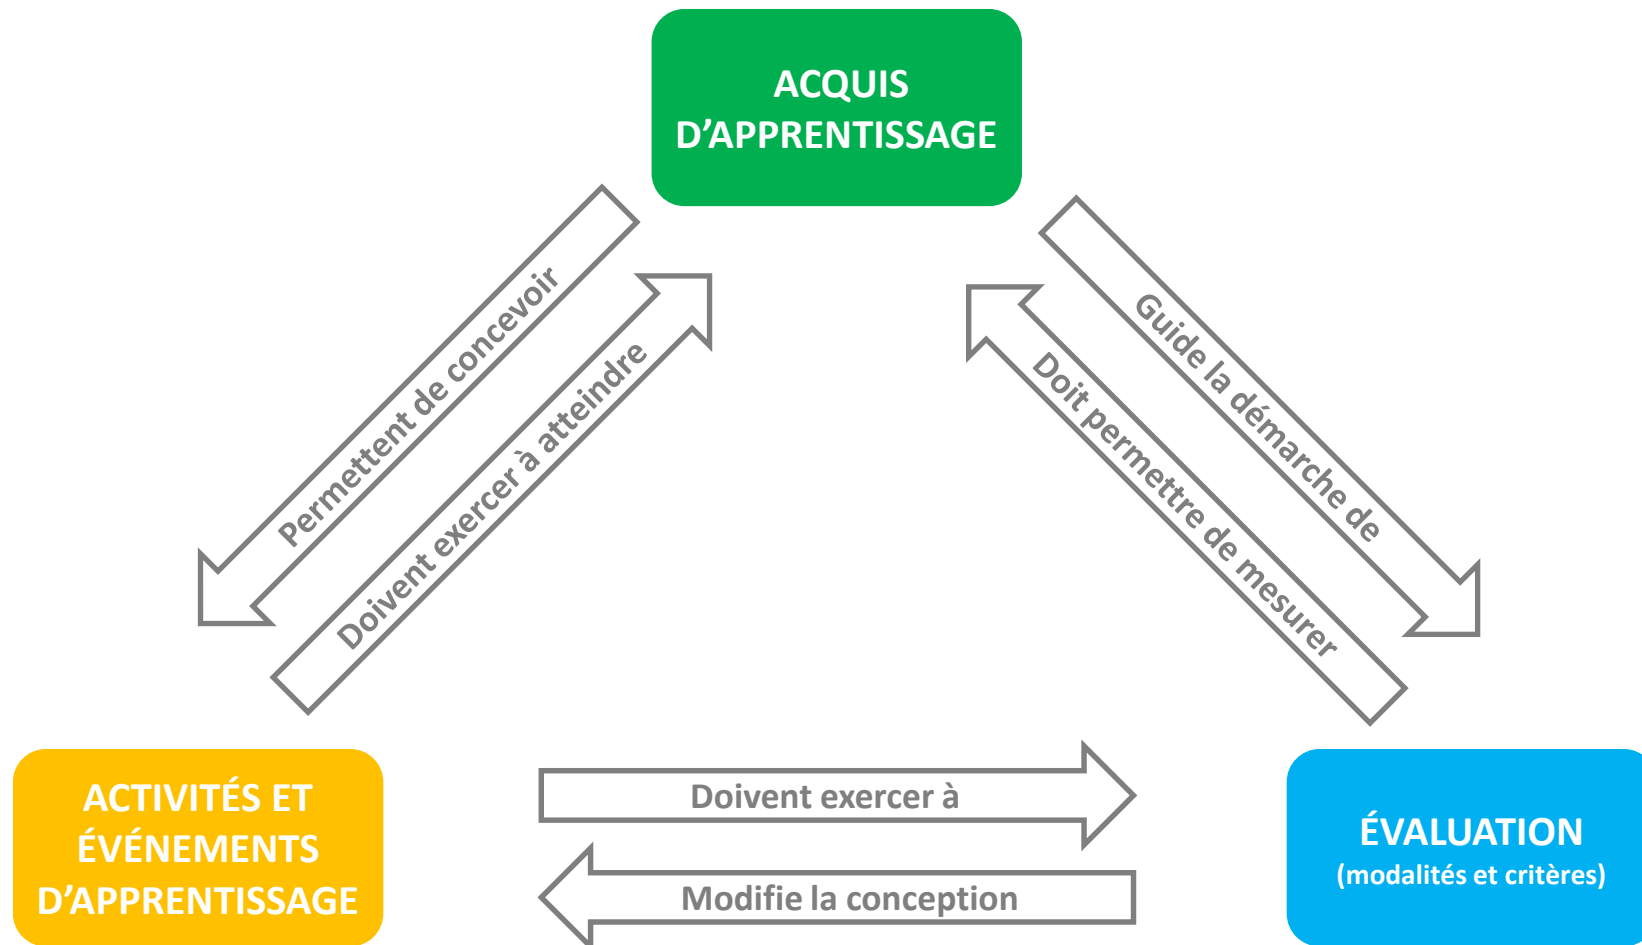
ACQUIS D’APPRENTISSAGE

Permettent de concevoir

Doivent exercer à atteindre

Guide la démarche de

Doit permettre de mesurer

ACTIVITÉS ET ÉVÉNEMENTS D’APPRENTISSAGE

Doivent exercer à

Modifie la conception

ÉVALUATION
(modalités et critères)